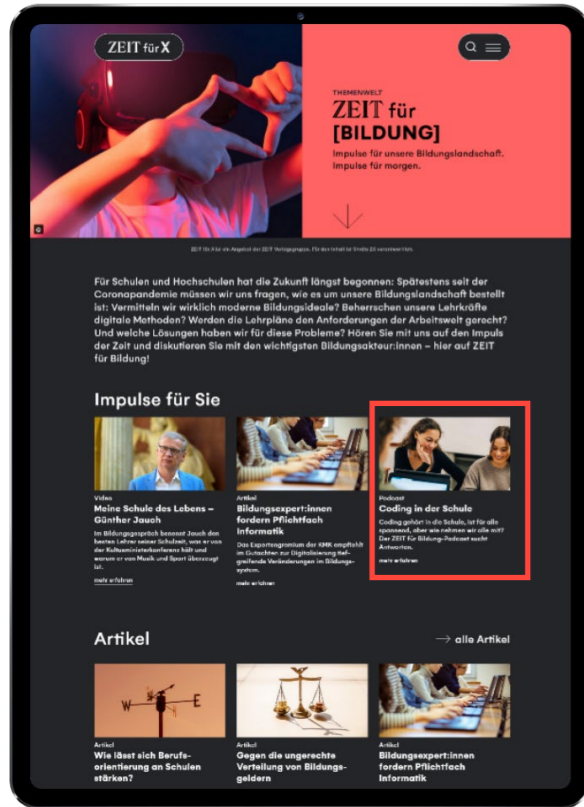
ZEIT für X

THEMENWELT
ZEIT für [BILDUNG]
Impulse für unsere Bildungslandschaft. Impulse für morgen.

ZEIT für X ist ein Angebot der ZEIT Verlagsgruppe. Für den Inhalt ist Ihnen ZX verantwortlich.

Für Schulen und Hochschulen hat die Zukunft längst begonnen: Spätestens seit der Coronapandemie müssen wir uns fragen, wie es um unsere Bildungslandschaft bestellt ist: Vermitteln wir wirklich moderne Bildungsideale? Beherrschen unsere Lehrkräfte digitale Methoden? Werden die Lehrpläne den Anforderungen der Arbeitswelt gerecht? Und welche Lösungen haben wir für diese Probleme? Hören Sie mit uns auf den Impuls der Zeit und diskutieren Sie mit den wichtigsten Bildungsakteur:innen – hier auf ZEIT für Bildung!

Impulse für Sie

Video
Meine Schule des Lebens – Günther Jauch
Im Bildungsgespräch benennt Jauch den besten Lehrer seiner Schulzeit, was er von der Kultusministerkonferenz hält und warum er von Musik und Sport überzeugt ist.
mehr erfahren

Artikel
Bildungsexpert:innen fordern Pflichtfach Informatik
Das Expertengremium der KMK empfiehlt im Gutachten zur Digitalisierung tiefgreifende Veränderungen im Bildungssystem.
mehr erfahren

Podcast
Coding in der Schule
Coding gehört in die Schule, ist für alle spannend, aber wie nehmen wir alle mit? Der ZEIT für Bildung-Podcast sucht Antworten.
mehr erfahren

Artikel
→ alle Artikel

Artikel
Wie lässt sich Berufsorientierung an Schulen stärken?

Artikel
Gegen die ungerechte Verteilung von Bildungsgeldern

Artikel
Bildungsexpert:innen fordern Pflichtfach Informatik